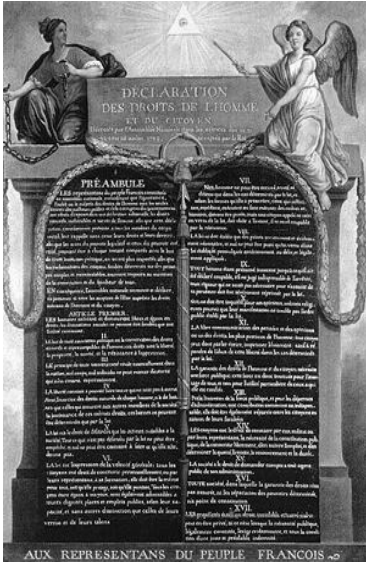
DECLARATION DES DROITS DE L'HOMME ET DU CITOYEN

Décretés par l'Assemblée Nationale dans les séances des 20, 21, 23, 24 et 26 août 1789. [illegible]

PRÉAMBULE

LES représentans du peuple François, constitués en assemblée nationale, considérant que l'ignorance, l'oubli ou le mépris des droits de l'homme sont les seules causes des malheurs publics et de la corruption des gouvernemens, ont résolu d'exposer, dans une déclaration solemnelle, les droits naturels, inaliénables et sacrés de l'homme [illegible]

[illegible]

ARTICLE PREMIER

LES hommes naissent et demeurent libres et égaux en droits. Les distinctions sociales ne peuvent être fondées que sur l'utilité commune.

II.

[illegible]

III.

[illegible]

IV.

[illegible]

V.

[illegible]

VI.

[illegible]

VII.

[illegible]

VIII.

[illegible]

IX.

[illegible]

X.

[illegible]

XI.

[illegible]

XII.

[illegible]

XIII.

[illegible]

XIV.

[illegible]

XV.

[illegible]

XVI.

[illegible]

XVII.

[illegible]

AUX REPRESENTANS DU PEUPLE FRANCOIS